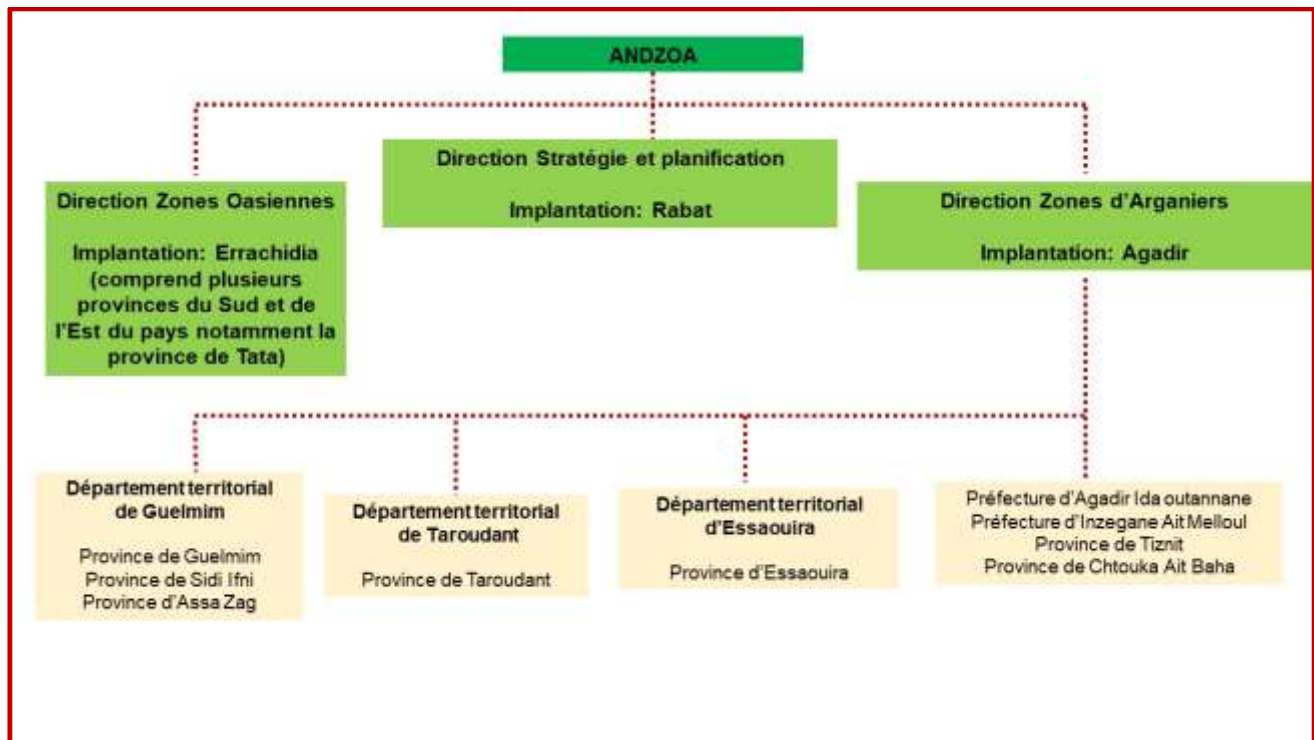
ANDZOA

Direction Zones Oasiennes

Implantation: Errachidia (comprend plusieurs provinces du Sud et de l'Est du pays notamment la province de Tata)

Direction Stratégie et planification

Implantation: Rabat

Direction Zones d'Arganiers

Implantation: Agadir

Département territorial de Guelmim

Province de Guelmim
Province de Sidi Ifni
Province d'Assa Zag

Département territorial de Taroudant

Province de Taroudant

Département territorial d'Essaouira

Province d'Essaouira

Préfecture d'Agadir Ida outannane
Préfecture d'Inzegane Ait Melloul
Province de Tiznit
Province de Chtouka Ait Baha